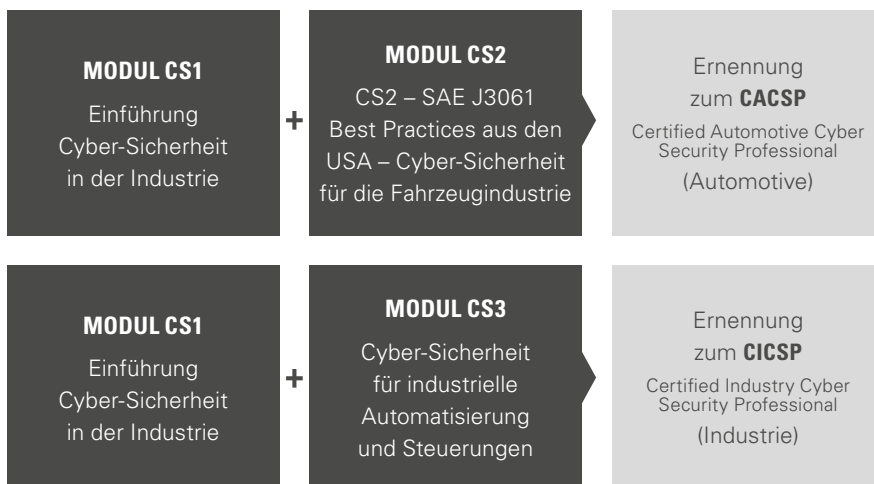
MODUL CS1

Einführung Cyber-Sicherheit in der Industrie

+

MODUL CS2

CS2 – SAE J3061 Best Practices aus den USA – Cyber-Sicherheit für die Fahrzeugindustrie

Ernennung zum CACSP

Certified Automotive Cyber Security Professional

(Automotive)

MODUL CS1

Einführung Cyber-Sicherheit in der Industrie

+

MODUL CS3

Cyber-Sicherheit für industrielle Automatisierung und Steuerungen

Ernennung zum CICSP

Certified Industry Cyber Security Professional

(Industrie)